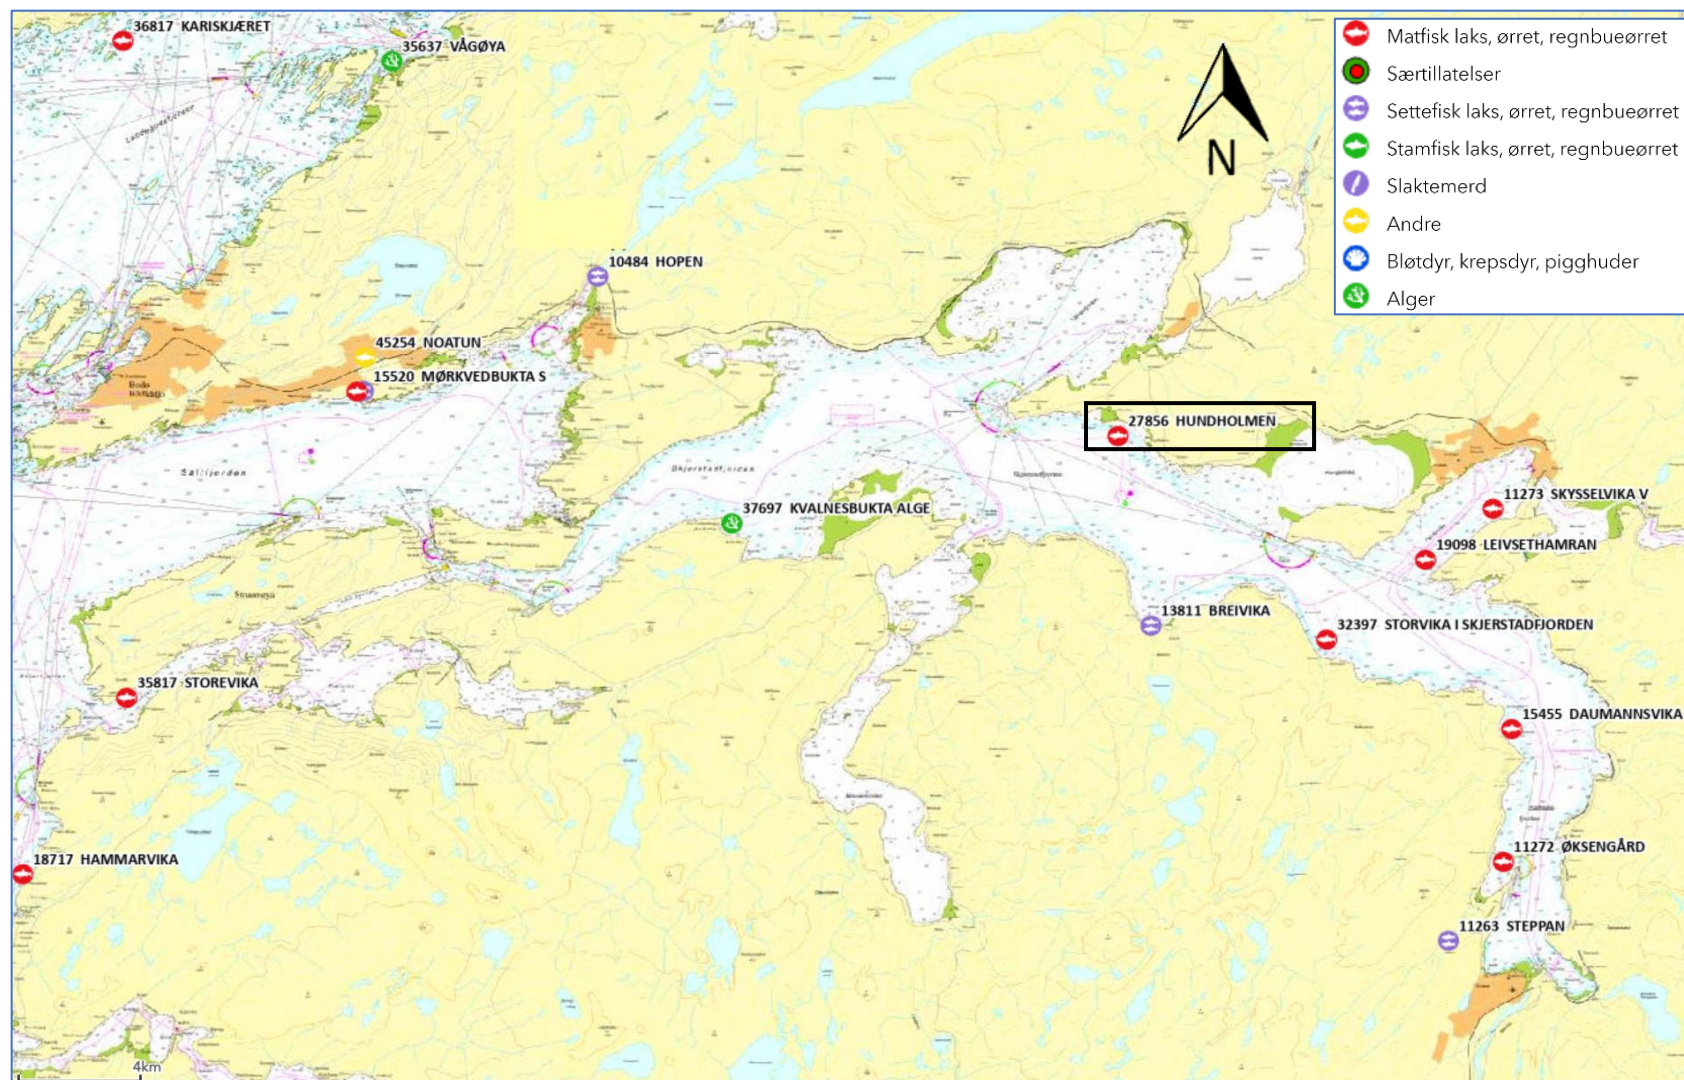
Matfisk laks, ørret, regnbueørret
Særtillatelser
Settefisk laks, ørret, regnbueørret
Stamfisk laks, ørret, regnbueørret
Slaktemerd
Andre
Bløtdyr, krepsdyr, pigghuder
Alger

N

36817 KARISKJÆRET
35637 VÅGØYA
10484 HOPEN
45254 NOATUN
15520 MØRKVEDBUKTA S
27856 HUNDHOLMEN
11273 SKYSSELVIKA V
19098 LEIVSETHAMRAN
37697 KVALNESBUKTA ALGE
13811 BREIVIKA
32397 STORVIKA I SKJERSTADFJORDEN
35817 STOREVIKA
15455 DAUMANNSVIKA
18717 HAMMARVIKA
11272 ØKSENGÅRD
11263 STEPPAN
Saltfjorden
Skjerstadfjorden
Bodø
4km